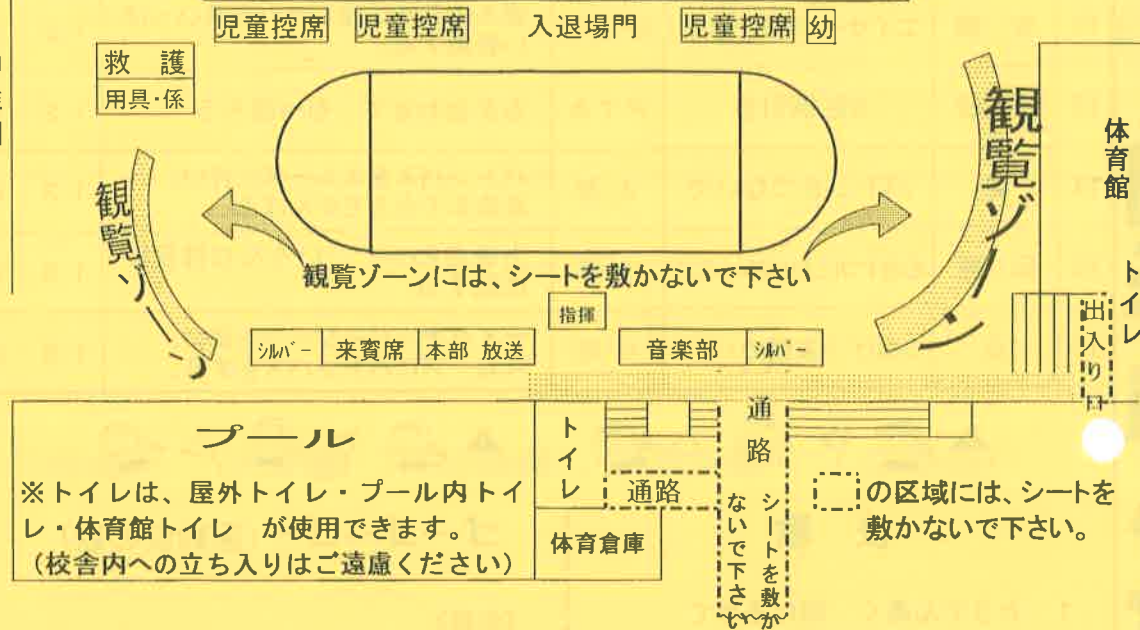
児童控席　児童控席　入退場門　児童控席　幼

救護
用具・係

観覧ゾーン

観覧ゾーン

体育館

観覧ゾーンには、シートを敷かないで下さい

指揮

シルバー　来賓席　本部　放送

音楽部　シルバー

トイレ

出入り口

プール

トイレ

通路

通路

シートを敷かないで下さい

の区域には、シートを敷かないで下さい。

※トイレは、屋外トイレ・プール内トイレ・体育館トイレ　が使用できます。
（校舎内への立ち入りはご遠慮ください）

体育倉庫